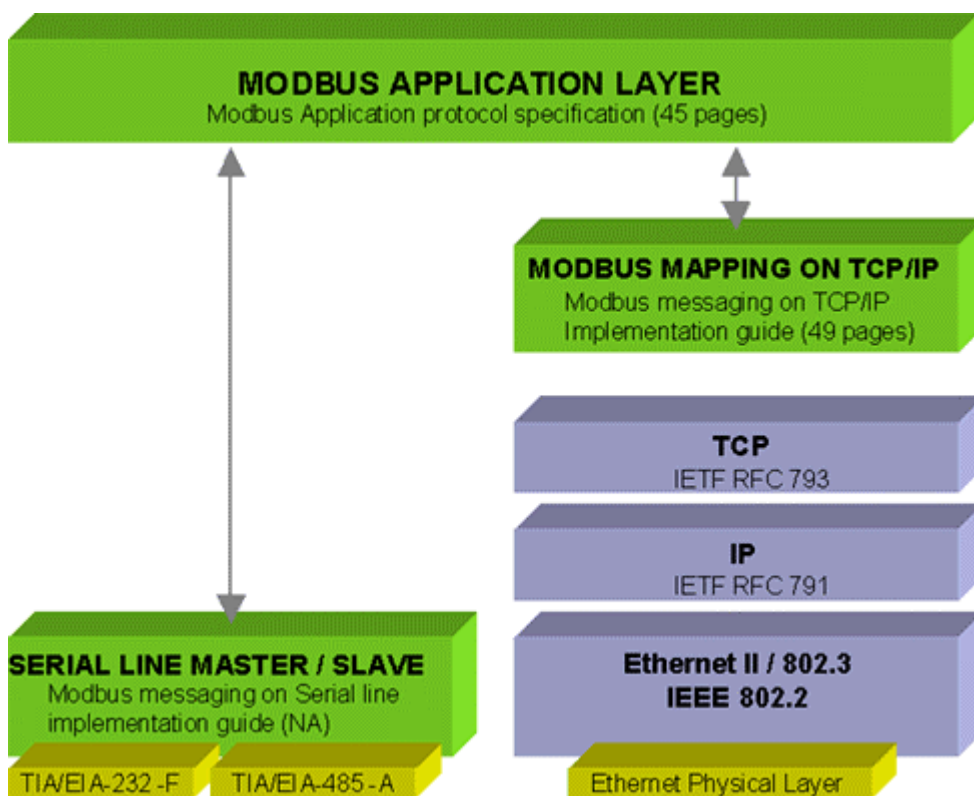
MODBUS APPLICATION LAYER
Modbus Application protocol specification (45 pages)

MODBUS MAPPING ON TCP/IP
Modbus messaging on TCP/IP Implementation guide (49 pages)

TCP
IETF RFC 793

IP
IETF RFC 791

SERIAL LINE MASTER / SLAVE
Modbus messaging on Serial line implementation guide (NA)

Ethernet II / 802.3
IEEE 802.2

TIA/EIA-232 -F

TIA/EIA-485 - A

Ethernet Physical Layer